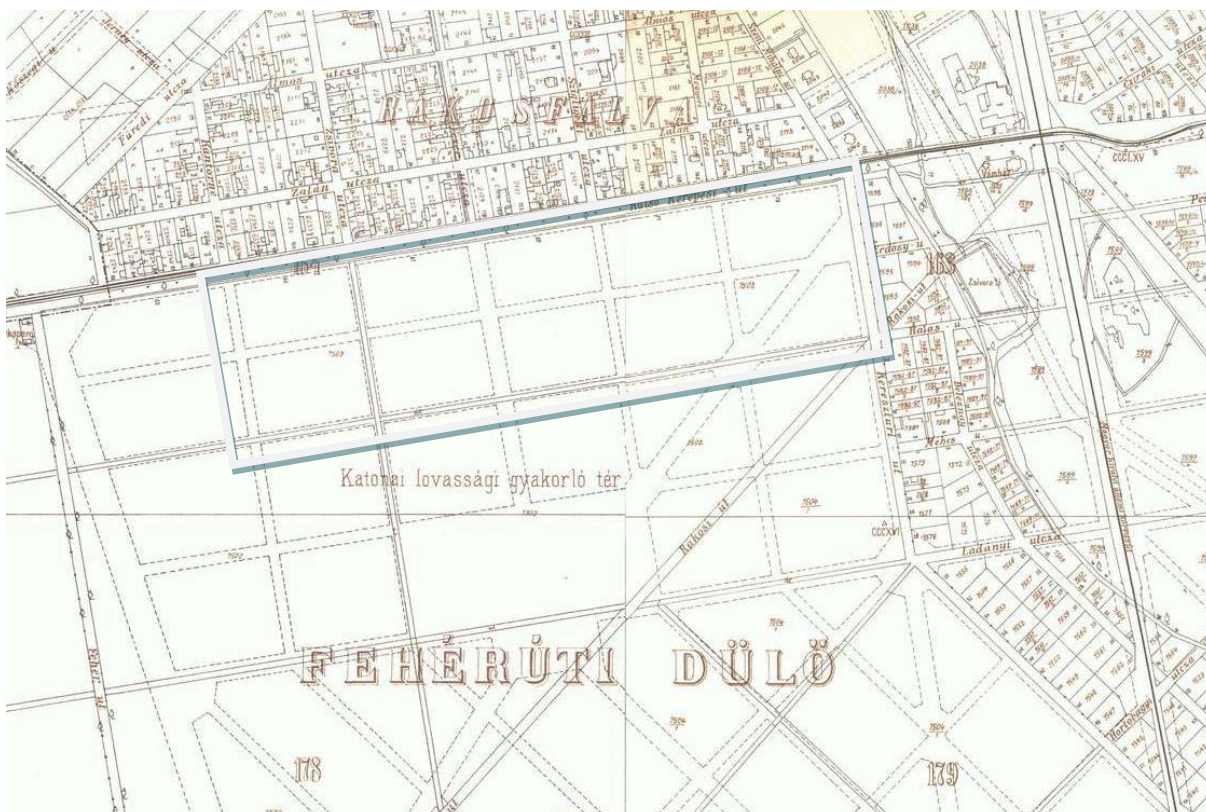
Almos utcza
Almos utcza
RÁKOSFALVA
Füredi utcza
Zalán utcza
Zalán utcza
Külső Kerepesi út
174
CCCLXV
183
Erdősy u.
Rákos út
Balas
Méhes
Katonai lovassági gyakorló tér
Rákosi út
CCCXVI
Ladányi utcza
FEHÉRÚTI DÜLÖ
178
179
Egér út